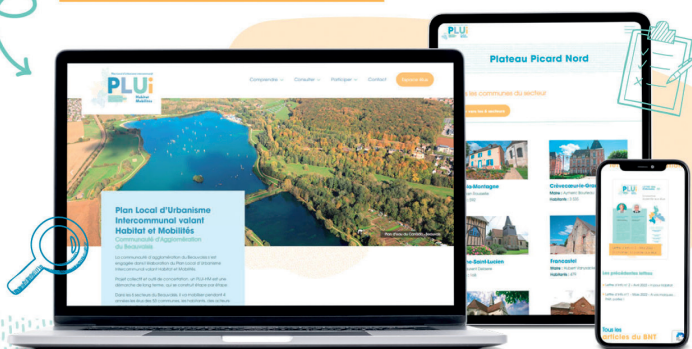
PLUi
Habitat
Mobilités

Comprendre
Consulter
Participer
Contact
Exprimez-vous

Plan Local d'Urbanisme Intercommunal valant Habitat et Mobilités
Communauté d'Agglomération du Beauvaisis

Plateau Picard Nord

les communes du secteur

Crèvecœur-le-Grand

Francastel

Saint-Lucien

Tous les
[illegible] du SNT

PLUi